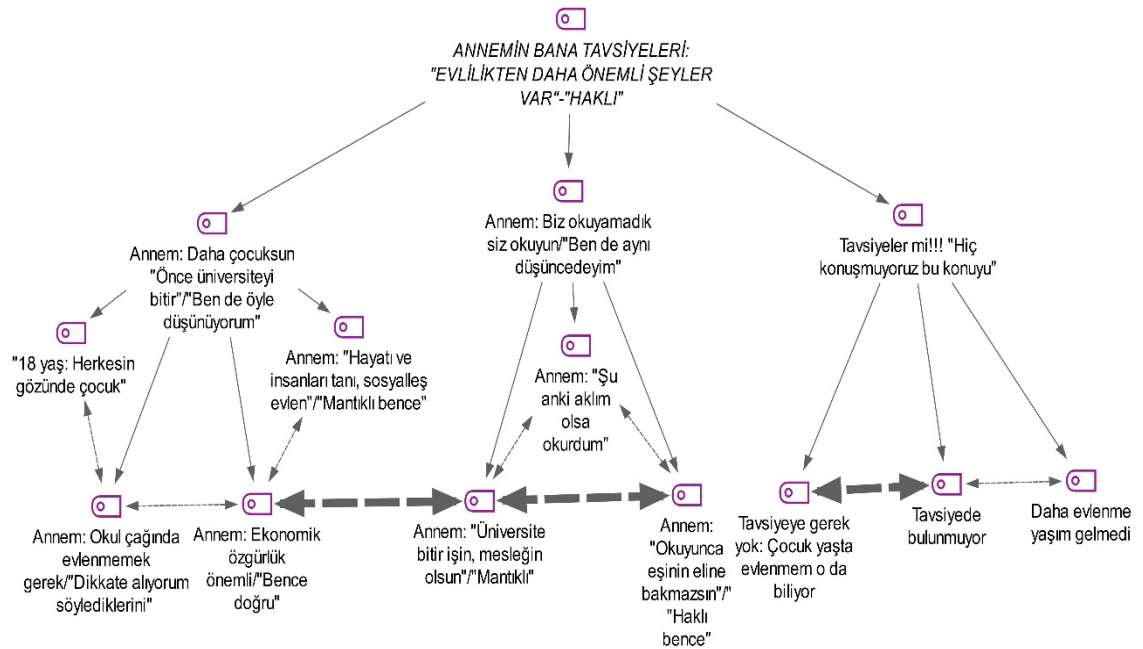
ANNEMİN BANA TAVSİYELERİ: "EVLİLİKTEN DAHA ÖNEMLİ ŞEYLER VAR"-"HAKLI"

Annem: Daha çocuksun "Önce üniversiteyi bitir"/"Ben de öyle düşünüyorum"

Annem: Biz okuyamadık siz okuyun/"Ben de aynı düşüncedeyim"

Tavsiyeler mi!!! "Hiç konuşmuyoruz bu konuyu"

"18 yaş: Herkesin gözünde çocuk"

Annem: "Hayatı ve insanları tanı, sosyalleş evlen"/"Mantıklı bence"

Annem: "Şu anki aklım olsa okurdum"

Annem: Okul çağında evlenmemek gerek/"Dikkate alıyorum söylediklerini"

Annem: Ekonomik özgürlük önemli/"Bence doğru"

Annem: "Üniversite bitir işin, mesleğin olsun"/"Mantıklı"

Annem: "Okuyunca eşinin eline bakmazsın"/" "Haklı bence"

Tavsiyeye gerek yok: Çocuk yaşta evlenmem o da biliyor

Tavsiyede bulunmuyor

Daha evlenme yaşım gelmedi